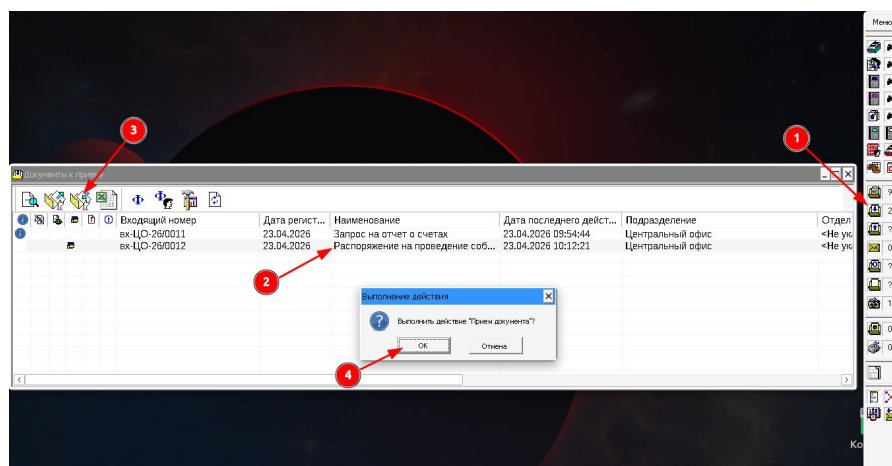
Меню

Документы к прием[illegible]

| | | | | | | Входящий номер | Дата регист... | Наименование | Дата последнего дейст... | Подразделение | Отдел |
|---|---|---|---|---|---|---|---|---|---|---|---|
| | | | | | | вх-ЦО-26/0011 | 23.04.2026 | Запрос на отчет о счетах | 23.04.2026 09:54:44 | Центральный офис | <Не ук |
| | | | | | | вх-ЦО-26/0012 | 23.04.2026 | Распоряжение на проведение соб... | 23.04.2026 10:12:21 | Центральный офис | <Не ук |

Выполнение действия

Выполнить действие "Прием документа"?

ОК

Отмена

1
2
3
4

9
2
?
0
?
?
1
0
0

Ко